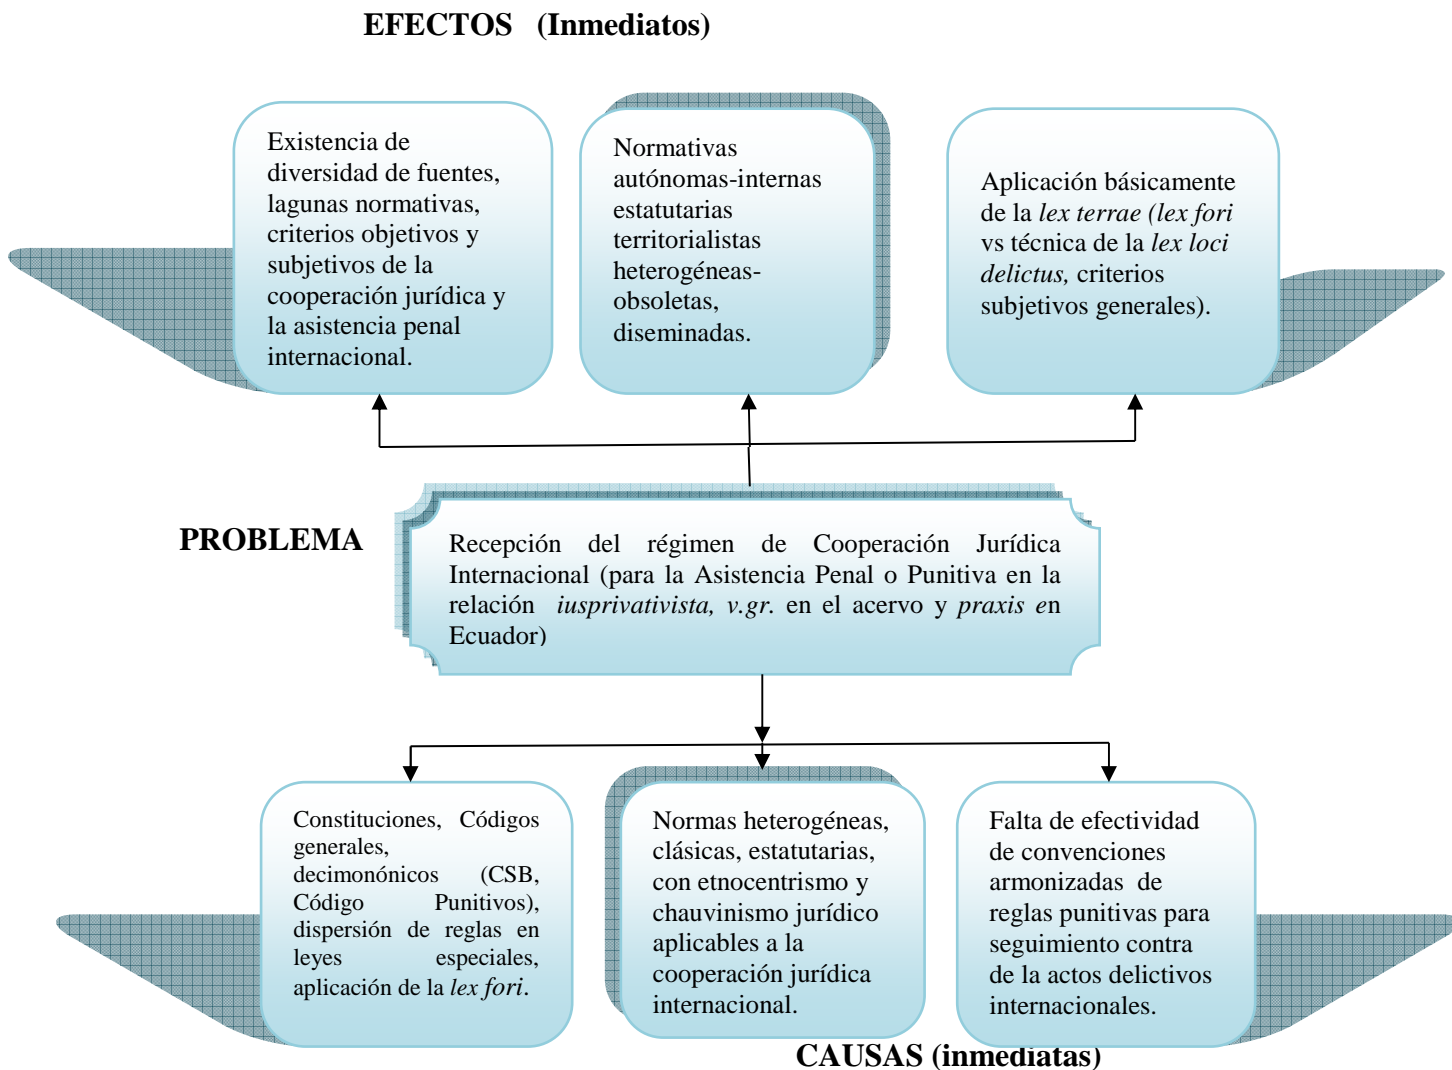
EFECTOS (Inmediatos)

Existencia de diversidad de fuentes, lagunas normativas, criterios objetivos y subjetivos de la cooperación jurídica y la asistencia penal internacional.

Normativas autónomas-internas estatutarias territorialistas heterogéneas-obsoletas, diseminadas.

Aplicación básicamente de la *lex terrae (lex fori* vs técnica de la *lex loci delictus,* criterios subjetivos generales).

PROBLEMA

Recepción del régimen de Cooperación Jurídica Internacional (para la Asistencia Penal o Punitiva en la relación *iusprivativista, v.gr.* en el acervo y *praxis* en Ecuador)

Constituciones, Códigos generales, decimonónicos (CSB, Código Punitivos), dispersión de reglas en leyes especiales, aplicación de la *lex fori*.

Normas heterogéneas, clásicas, estatutarias, con etnocentrismo y chauvinismo jurídico aplicables a la cooperación jurídica internacional.

Falta de efectividad de convenciones armonizadas de reglas punitivas para seguimiento contra de la actos delictivos internacionales.

CAUSAS (inmediatas)